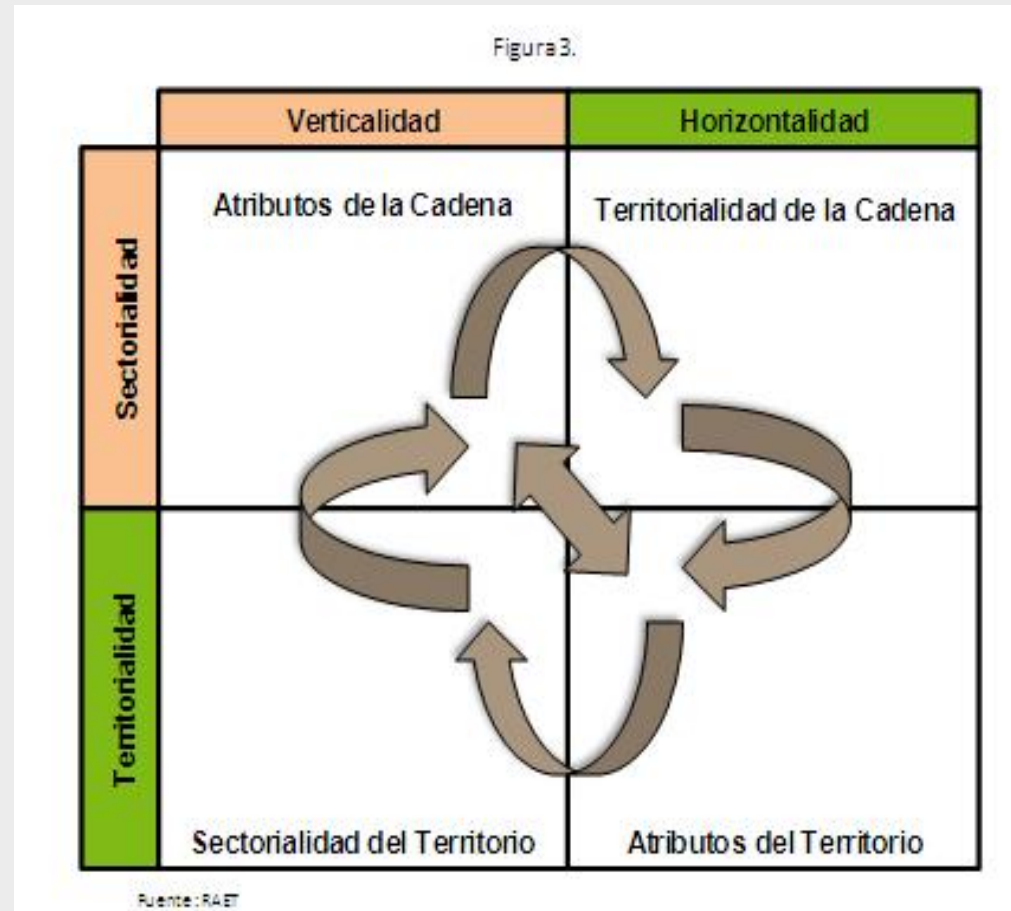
Figura 3.

| | Verticalidad | Horizontalidad |
|---|---|---|
| Sectorialidad | Atributos de la Cadena | Territorialidad de la Cadena |
| Territorialidad | Sectorialidad del Territorio | Atributos del Territorio |

Fuente: RAET